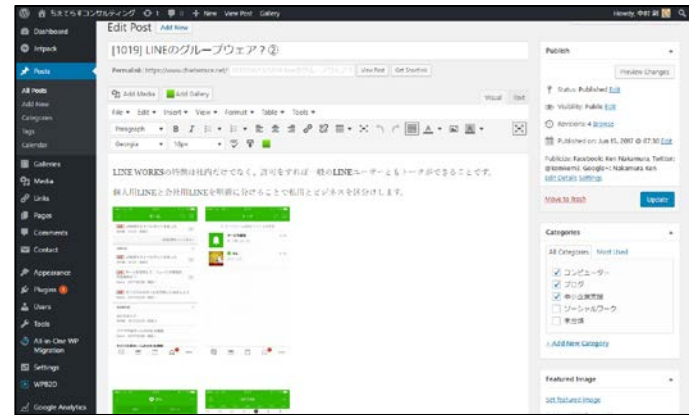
ちえてらすコンサルティング 1 0 + New View Post Gallery Howdy, 中村 健

Dashboard
Jetpack
Posts
All Posts
Add New
Categories
Tags
Calendar
Galleries
Media
Links
Pages
Comments
Contact
Appearance
Plugins
Users
Tools
All-in-One WP Migration
Settings
WP82O
Google Analytics

Edit Post Add New

[1019] LINEのグループウェア？②

Permalink: https://www.chieterace.net/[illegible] View Post Get Shortlink

Add Media Add Gallery Visual Text

File Edit Insert View Format Table Tools

Paragraph

Georgia 10pt

LINE WORKSの特徴は社内だけでなく、許可をすれば一般のLINEユーザーともトークができることです。

個人用LINEと会社用LINEを明確に分けることで私用とビジネスを区分けします。

Publish
Preview Changes
Status: Published Edit
Visibility: Public Edit
Revisions: 4 Browse
Published on: Jun 15, 2017 @ 07:30 Edit
Publicize: Facebook: Ken Nakamura, Twitter: @kenken1, Google+: Nakamura Ken Edit Details Settings
Move to Trash
Update

Categories
All Categories Most Used
コンピューター
ブログ
中小企業支援
ソーシャルワーク
未分類
+ Add New Category

Featured Image
Set featured image